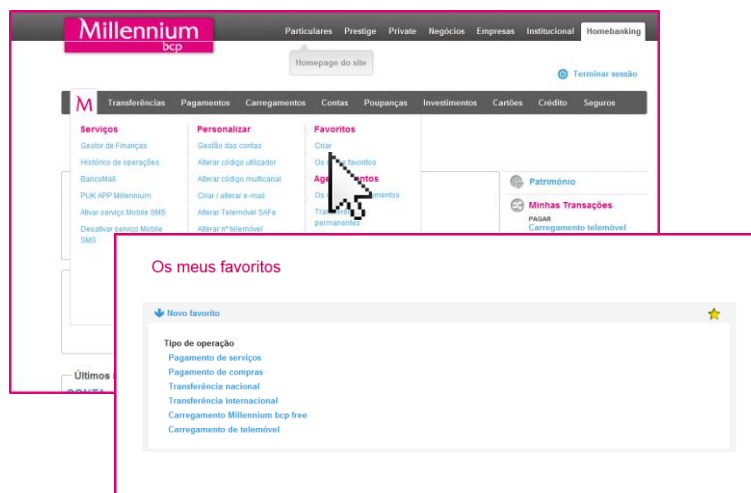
Millennium
bcp

Particulares Prestige Private Negócios Empresas Institucional Homebanking

Homepage do site

Terminar sessão

M Transferências Pagamentos Carregamentos Contas Poupanças Investimentos Cartões Crédito Seguros

Serviços
Gestor de Finanças
Histórico de operações
BancoMail
PUK APP Millennium
Ativar serviço Mobile SMS
Desativar serviço Mobile SMS

Personalizar
Gestão das contas
Alterar código utilizador
Alterar código multicanal
Criar / alterar e-mail
Alterar Telemóvel SAFe
Alterar nº telemóvel

Favoritos
Criar
Os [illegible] favoritos
Age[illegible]ntos
Os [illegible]mentos
Transf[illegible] permanentes

Património
Minhas Transações
PAGAR
Carregamento telemóvel

Últimos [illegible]

Os meus favoritos

Novo favorito

Tipo de operação
Pagamento de serviços
Pagamento de compras
Transferência nacional
Transferência internacional
Carregamento Millennium bcp free
Carregamento de telemóvel